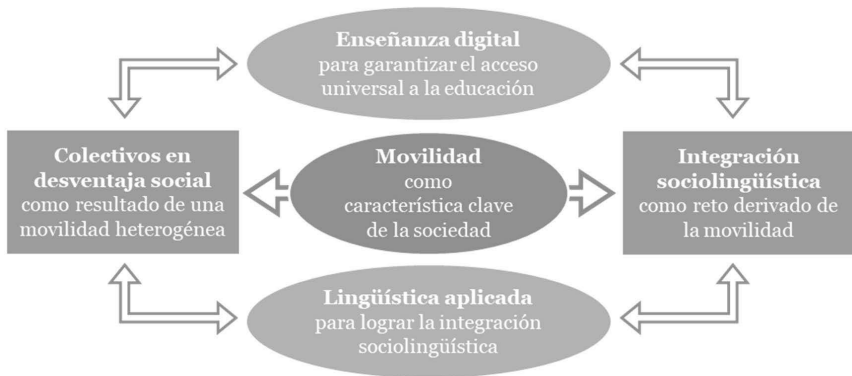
Enseñanza digital
para garantizar el acceso universal a la educación

Colectivos en desventaja social
como resultado de una movilidad heterogénea

Movilidad
como característica clave de la sociedad

Integración sociolingüística
como reto derivado de la movilidad

Lingüística aplicada
para lograr la integración sociolingüística